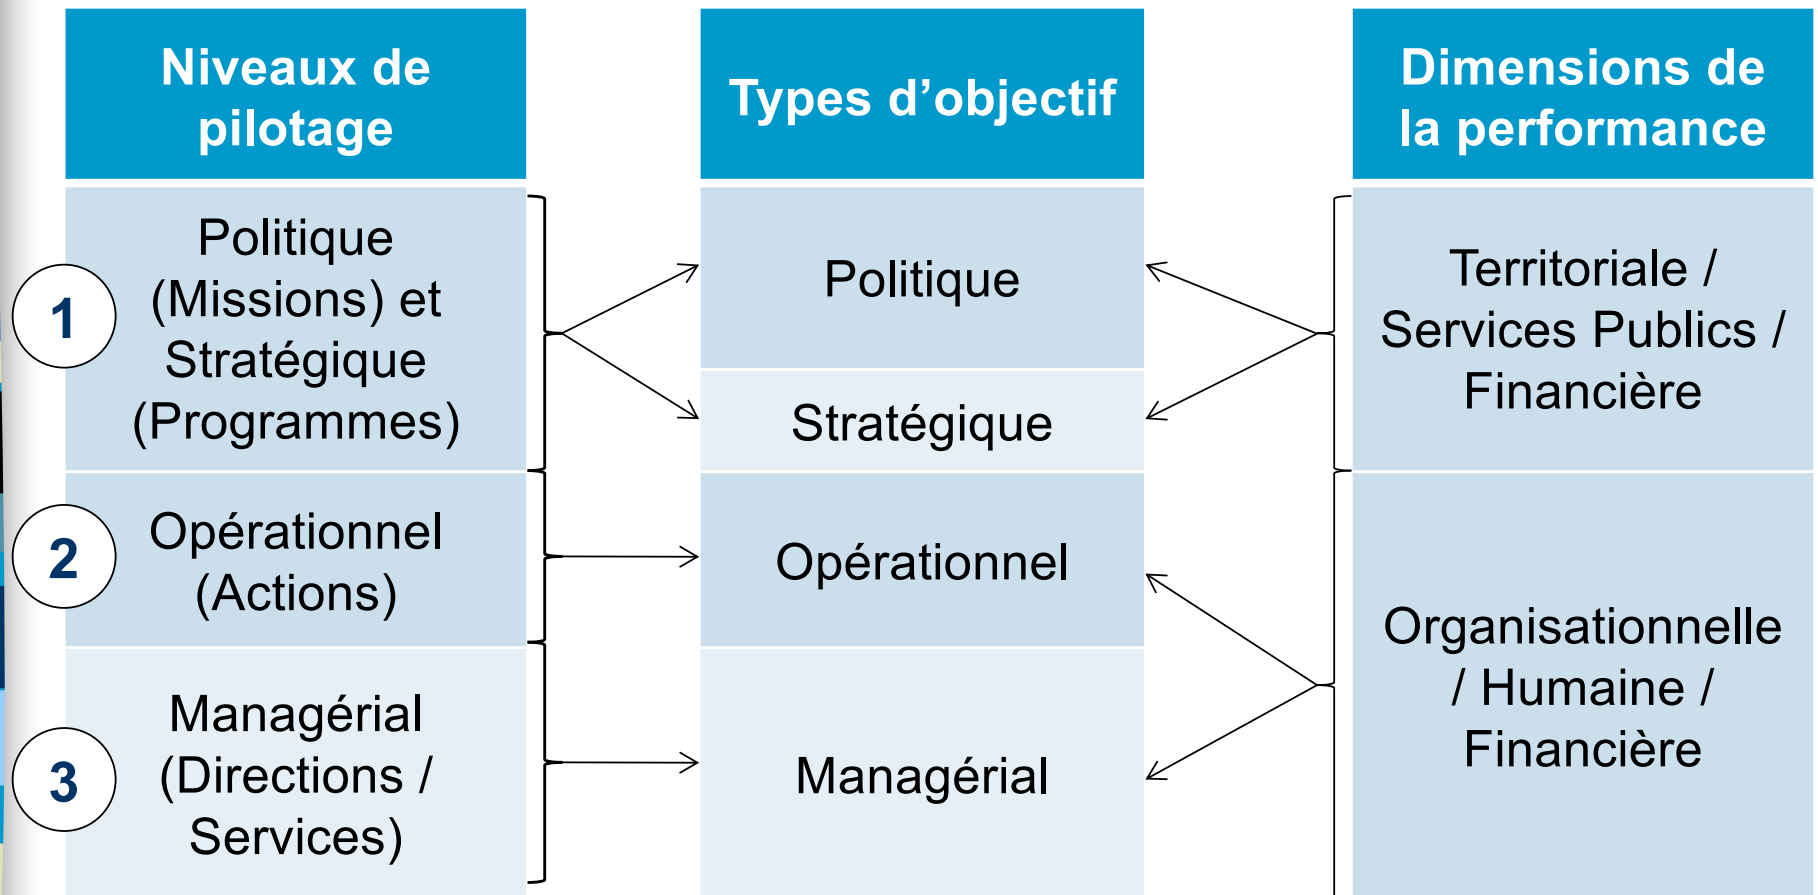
Niveaux de pilotage

Types d’objectif

Dimensions de la performance

1

Politique (Missions) et Stratégique (Programmes)

2

Opérationnel (Actions)

3

Managérial (Directions / Services)

Politique

Stratégique

Opérationnel

Managérial

Territoriale / Services Publics / Financière

Organisationnelle / Humaine / Financière